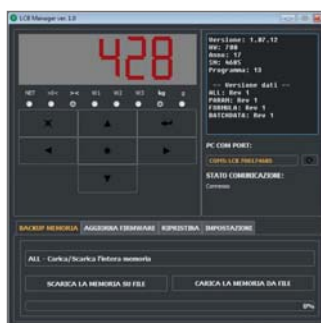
LCB Manager ver. 1.0

428

NET >0< >+< W1 W2 W3 kg g

Versione: 1.07.12
HW: 700
Anno: 17
SN: 4605
Programma: 13

-- Versione dati --
ALL: Rev 1
PARAM: Rev 1
FORMULA: Rev 1
BATCHDATA: Rev 1

PC COM PORT:
COM5 LCB F0617460S

STATO COMUNICAZIONE:
Connesso

BACKUP MEMORIA AGGIORNA FIRMWARE RIPRISTINA IMPOSTAZIONI

ALL - Carica/Scarica l'intera memoria

SCARICA LA MEMORIA SU FILE

CARICA LA MEMORIA DA FILE

0%